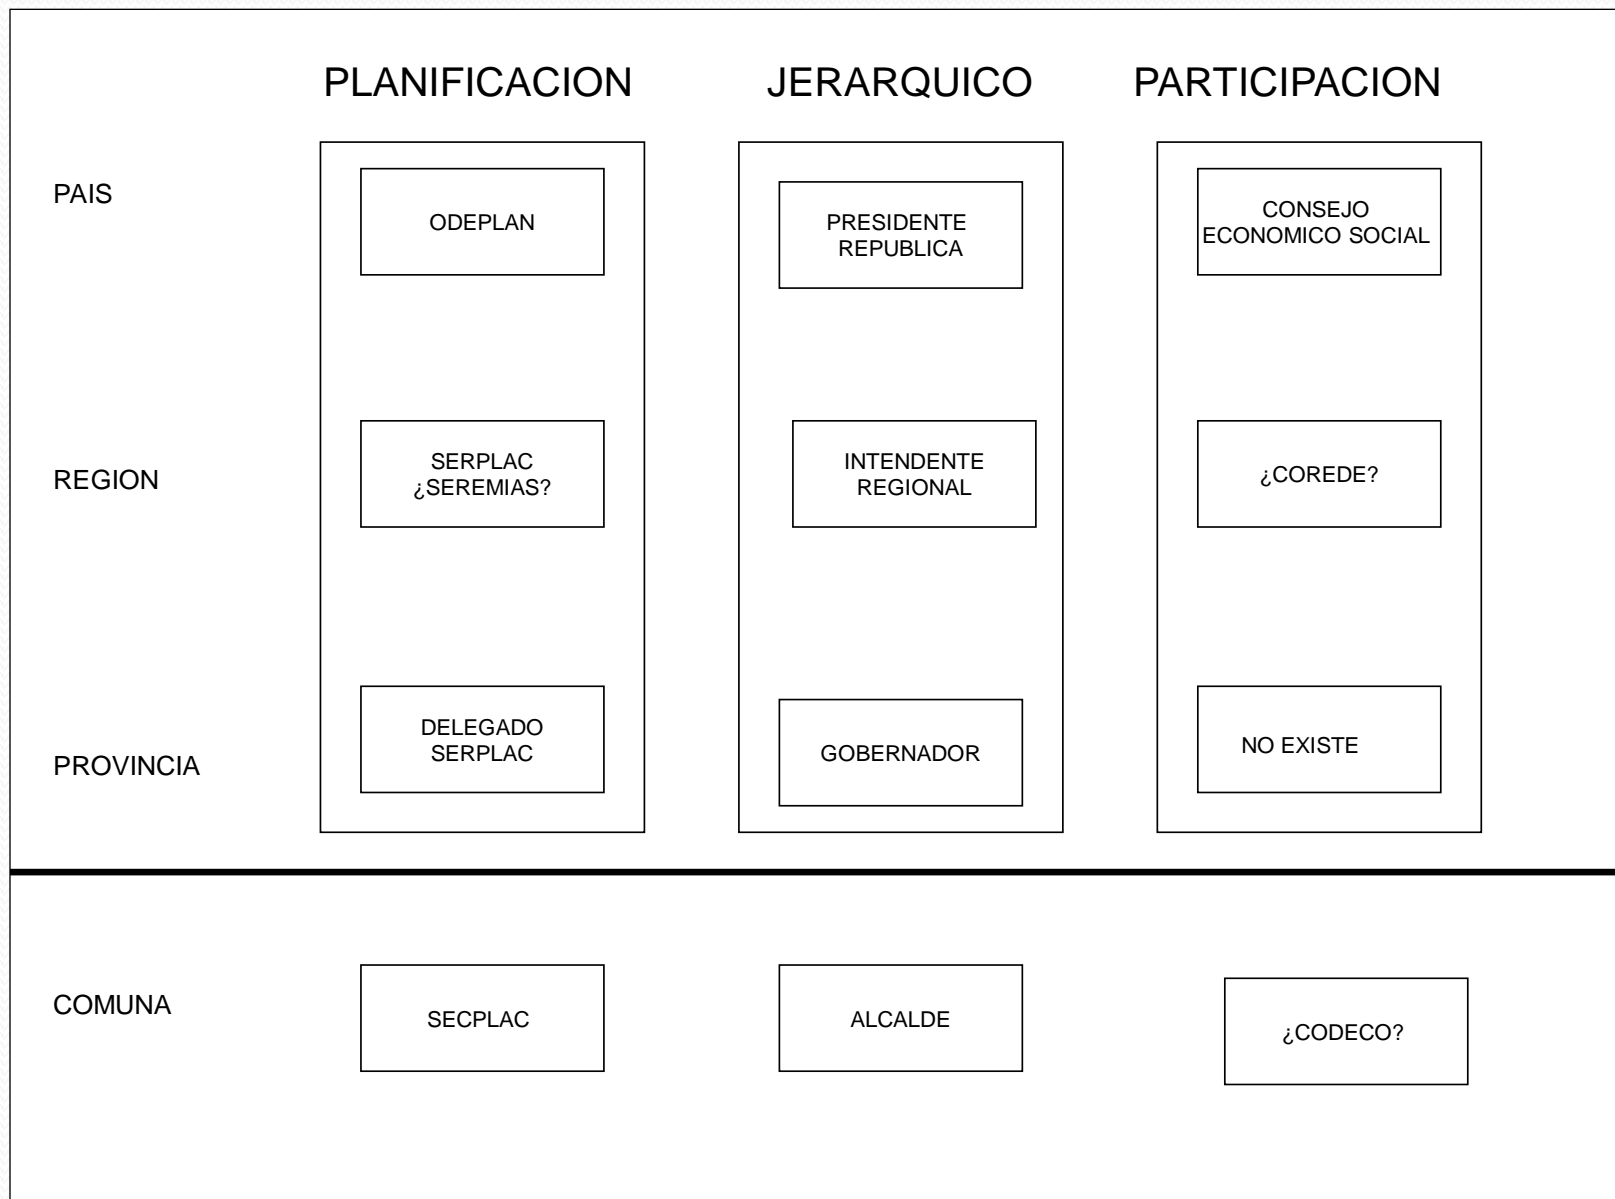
|  | PLANIFICACION | JERARQUICO | PARTICIPACION |
|---|---|---|---|
| PAIS | ODEPLAN | PRESIDENTE REPUBLICA | CONSEJO ECONOMICO SOCIAL |
| REGION | SERPLAC ¿SEREMIAS? | INTENDENTE REGIONAL | ¿COREDE? |
| PROVINCIA | DELEGADO SERPLAC | GOBERNADOR | NO EXISTE |
| COMUNA | SECPLAC | ALCALDE | ¿CODECO? |